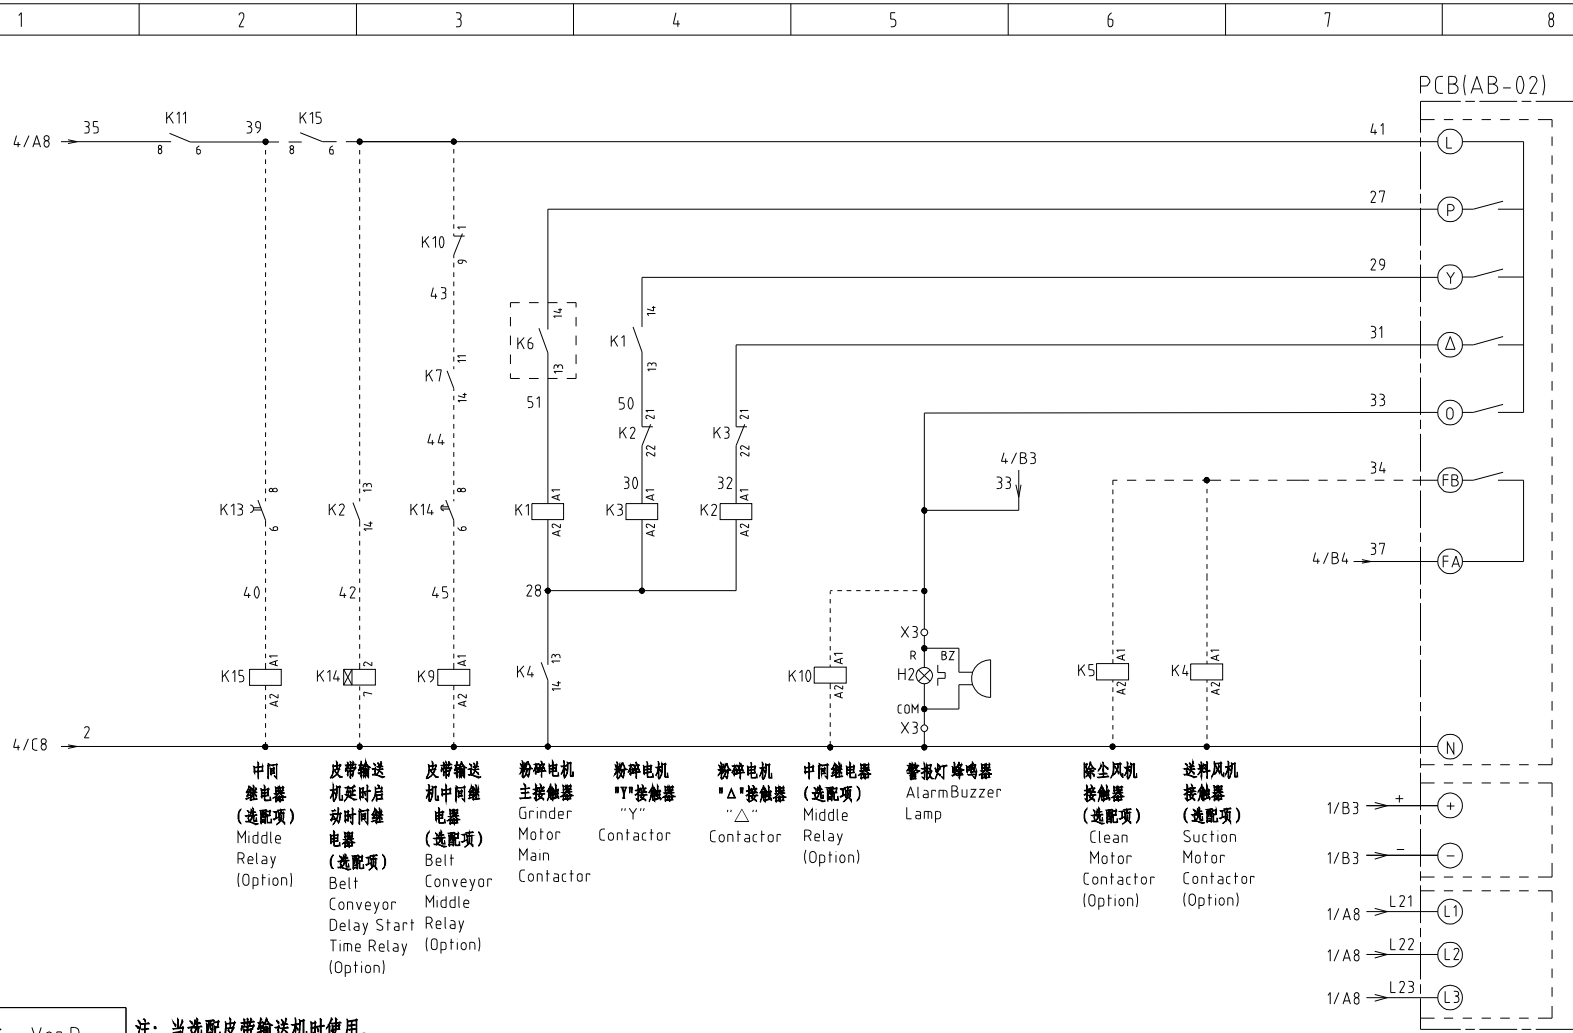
1 2 3 4 5 6 7 8

PCB(AB-02)

4/A8 35 K11 8 6 39 K15 8 6 41 L

27 P

29 Y

31 △

33 O

34 FB

4/B4 37 FA

K10 1 9 43 K7 11 14 44

K6 14 13 51

K1 14 13 50 K2 21 22 30

K3 21 22 32

4/B3 33

K13 8 6 40 K15 A1 A2

K2 13 14 42 K14 2 7

K14 8 6 45 K9 A1 A2

K1 A1 A2 28 K4 13 14

K3 A1 A2

K2 A1 A2

K10 A1 A2

X3 R BZ H2 COM X3

K5 A1 A2

K4 A1 A2

4/C8 2 N

中间继电器 (选配项) Middle Relay (Option)

皮带输送机延时启动时间继电器 (选配项) Belt Conveyor Delay Start Time Relay (Option)

皮带输送机中间继电器 (选配项) Belt Conveyor Middle Relay (Option)

粉碎电机主接触器 Grinder Motor Main Contactor

粉碎电机"Y"接触器 "Y" Contactor

粉碎电机"△"接触器 "△" Contactor

中间继电器 (选配项) Middle Relay (Option)

警报灯 蜂鸣器 AlarmBuzzer Lamp

除尘风机接触器 (选配项) Clean Motor Contactor (Option)

送料风机接触器 (选配项) Suction Motor Contactor (Option)

1/B3 + +

1/B3 − −

1/A8 L21 L1

1/A8 L22 L2

1/A8 L23 L3

Ver.D

注：当选配皮带输送机时使用。